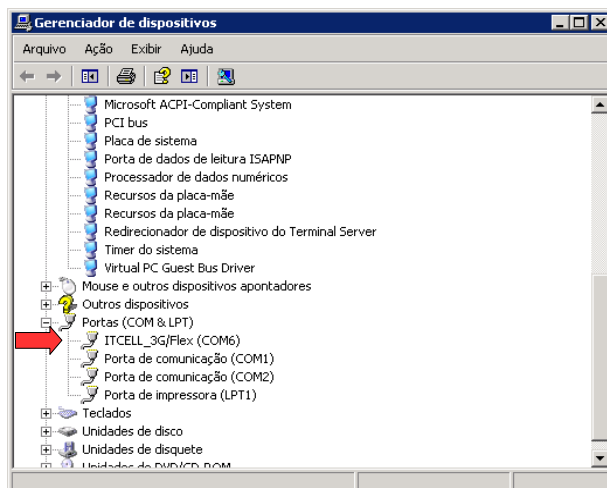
Gerenciador de dispositivos

Arquivo Ação Exibir Ajuda

Microsoft ACPI-Compliant System
PCI bus
Placa de sistema
Porta de dados de leitura ISAPNP
Processador de dados numéricos
Recursos da placa-mãe
Recursos da placa-mãe
Redirecionador de dispositivo do Terminal Server
Timer do sistema
Virtual PC Guest Bus Driver
Mouse e outros dispositivos apontadores
Outros dispositivos
Portas (COM & LPT)
ITCELL_3G/Flex (COM6)
Porta de comunicação (COM1)
Porta de comunicação (COM2)
Porta de impressora (LPT1)
Teclados
Unidades de disco
Unidades de disquete
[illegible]